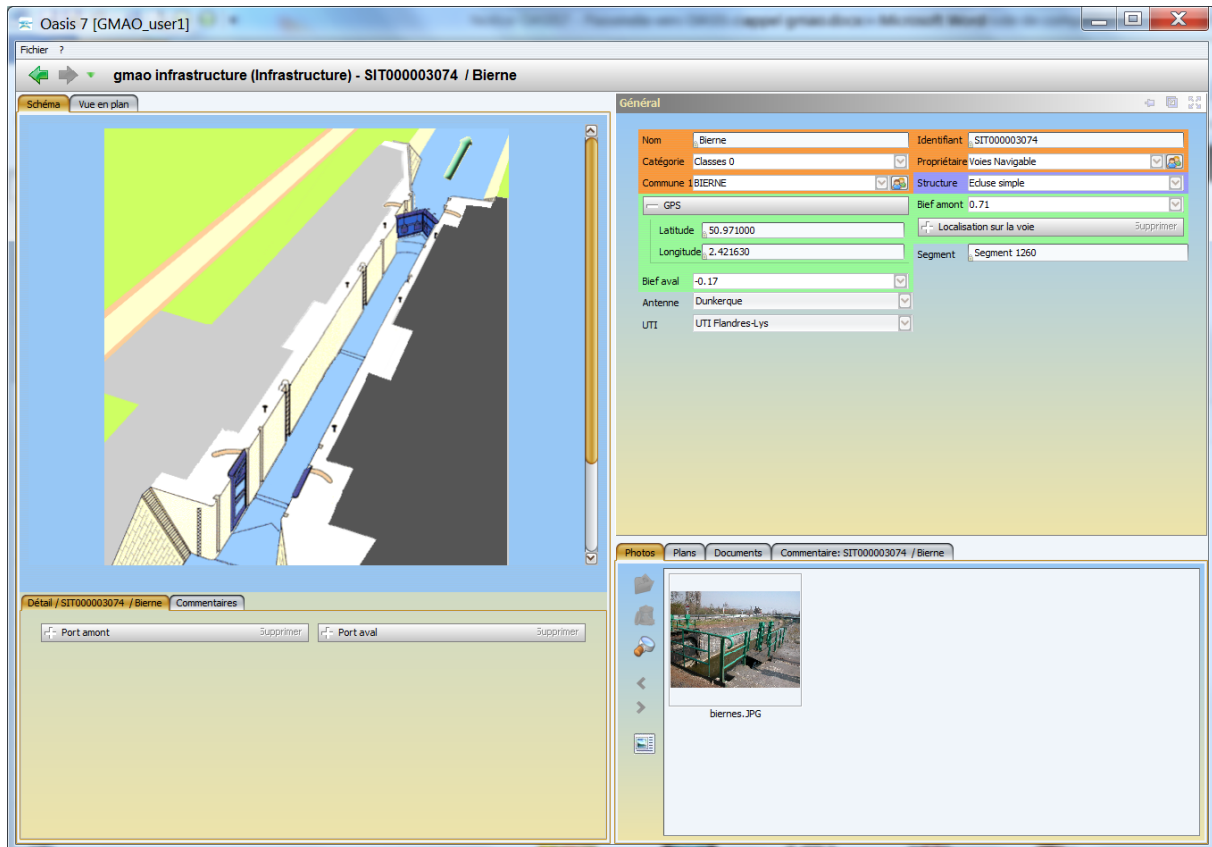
Oasis 7 [GMAO_user1]

Fichier ?

gmao infrastructure (Infrastructure) - SIT000003074 / Bierne

Schéma | Vue en plan

Général

Nom: Bierne
Identifiant: SIT000003074
Catégorie: Classes 0
Propriétaire: Voies Navigable
Commune 1: BIERNE
Structure: Ecluse simple
GPS
Bief amont: 0.71
Latitude: 50.971000
Localisation sur la voie | Supprimer
Longitude: 2.421630
Segment: Segment 1260
Bief aval: -0.17
Antenne: Dunkerque
UTI: UTI Flandres-Lys

Détail / SIT000003074 / Bierne | Commentaires

Port amont | Supprimer
Port aval | Supprimer

Photos | Plans | Documents | Commentaire: SIT000003074 / Bierne

biernes.JPG